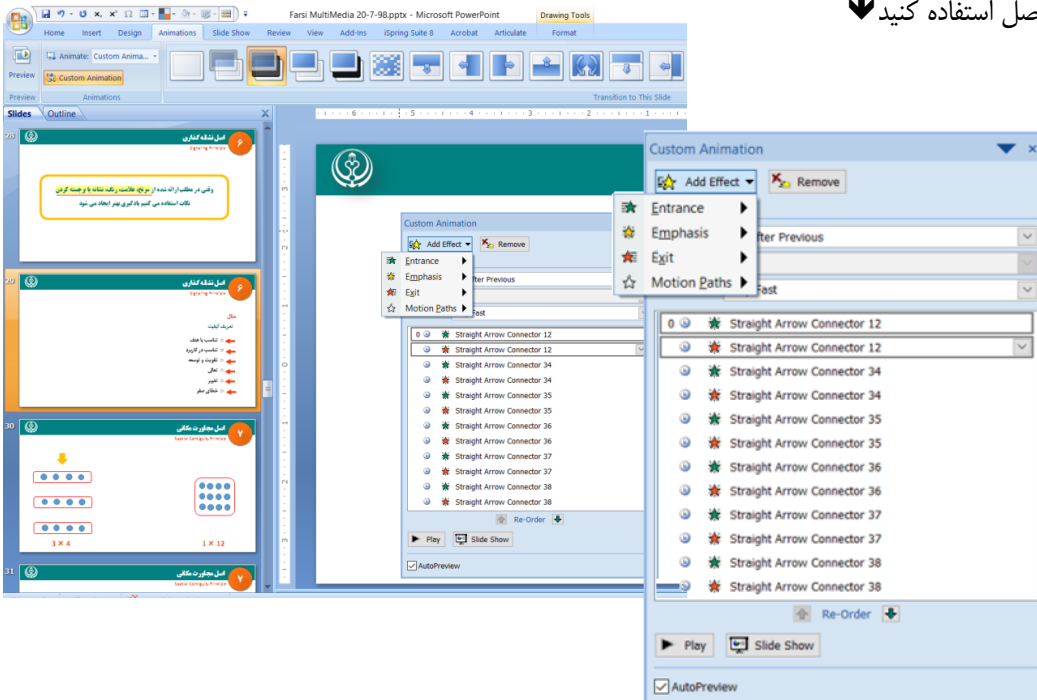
صل استفاده کنید

Farsi MultiMedia 20-7-98.pptx - Microsoft PowerPoint
Drawing Tools
Home Insert Design Animations Slide Show Review View Add-Ins iSpring Suite 8 Acrobat Articulate Format
Preview
Animate: Custom Anima...
Custom Animation
Preview Animations
Transition to This Slide
Slides Outline

28
اصل نشانه گذاری
Signaling Principle
۶
وقتی در مطلب ارائه شده از سرنخ، علامت، رنگ، نشانه یا برجسته کردن نکات استفاده می کنیم یادگیری بهتر ایجاد می شود

29
اصل نشانه گذاری
Signaling Principle
۶
مثال
تعریف کیفیت
تناسب با هدف
تناسب در کاربرد
تفاوت و توسعه
تعالی
تغییر
خطای صفر

30
اصل مجاورت مکانی
Spatial Contiguity Principle
۷
3 × 4
1 × 12

31
اصل مجاورت مکانی
Spatial Contiguity Principle
۷

Custom Animation
Add Effect
Remove
Entrance
Emphasis
Exit
Motion Paths
fter Previous
Fast
0 Straight Arrow Connector 12
Straight Arrow Connector 12
Straight Arrow Connector 34
Straight Arrow Connector 34
Straight Arrow Connector 35
Straight Arrow Connector 35
Straight Arrow Connector 36
Straight Arrow Connector 36
Straight Arrow Connector 37
Straight Arrow Connector 37
Straight Arrow Connector 38
Straight Arrow Connector 38
Re-Order
Play
Slide Show
AutoPreview